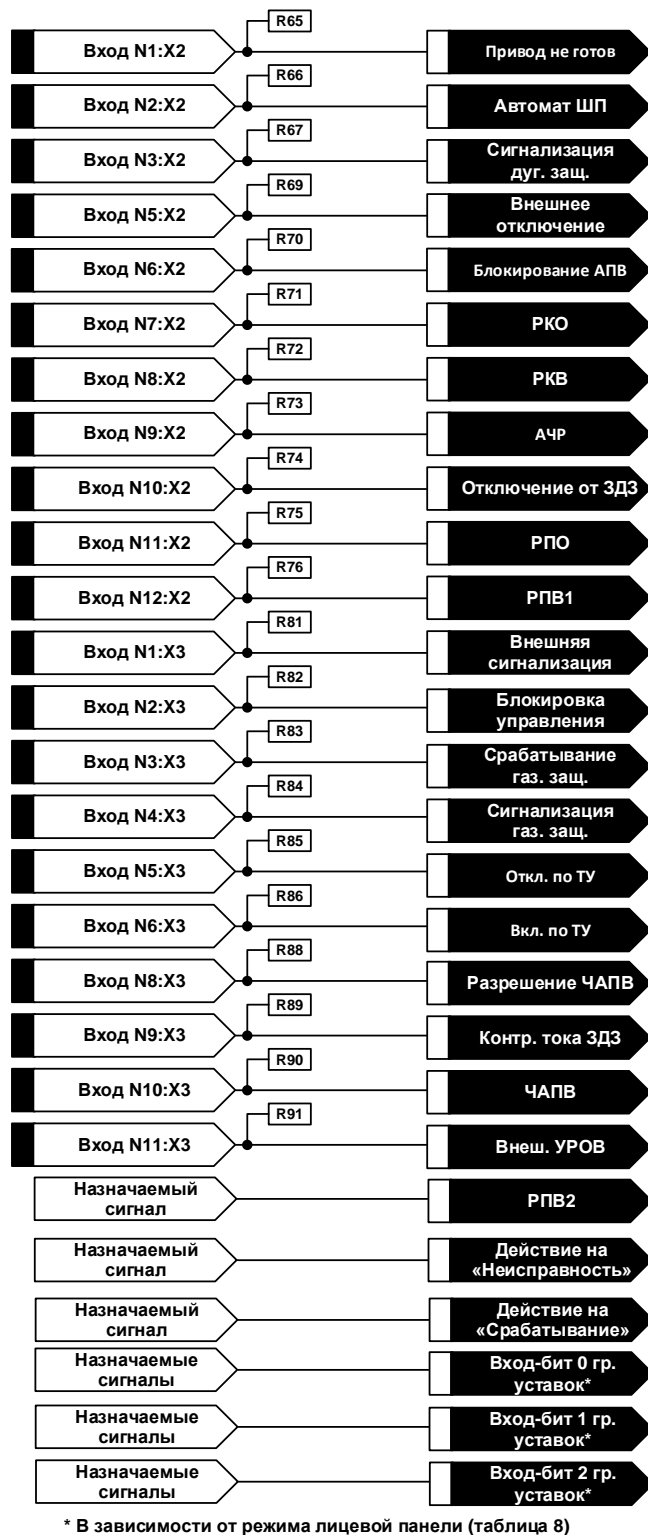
R65
Вход N1:X2
Привод не готов

R66
Вход N2:X2
Автомат ШП

R67
Вход N3:X2
Сигнализация дуг. защ.

R69
Вход N5:X2
Внешнее отключение

R70
Вход N6:X2
Блокирование АПВ

R71
Вход N7:X2
РКО

R72
Вход N8:X2
РКВ

R73
Вход N9:X2
АЧР

R74
Вход N10:X2
Отключение от ЗДЗ

R75
Вход N11:X2
РПО

R76
Вход N12:X2
РПВ1

R81
Вход N1:X3
Внешняя сигнализация

R82
Вход N2:X3
Блокировка управления

R83
Вход N3:X3
Срабатывание газ. защ.

R84
Вход N4:X3
Сигнализация газ. защ.

R85
Вход N5:X3
Откл. по ТУ

R86
Вход N6:X3
Вкл. по ТУ

R88
Вход N8:X3
Разрешение ЧАПВ

R89
Вход N9:X3
Контр. тока ЗДЗ

R90
Вход N10:X3
ЧАПВ

R91
Вход N11:X3
Внеш. УРОВ

Назначаемый сигнал
РПВ2

Назначаемый сигнал
Действие на «Неисправность»

Назначаемый сигнал
Действие на «Срабатывание»

Назначаемые сигналы
Вход-бит 0 гр. уставок*

Назначаемые сигналы
Вход-бит 1 гр. уставок*

Назначаемые сигналы
Вход-бит 2 гр. уставок*

* В зависимости от режима лицевой панели (таблица 8)